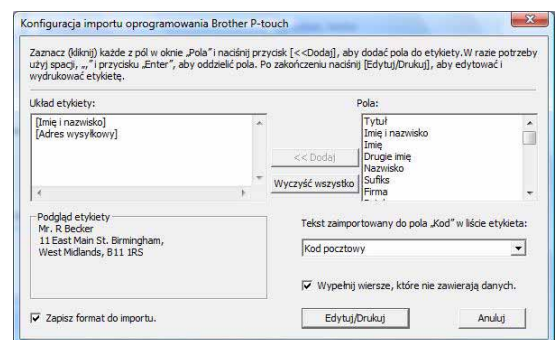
Konfiguracja importu oprogramowania Brother P-touch

Zaznacz (kliknij) każde z pól w oknie „Pola" i naciśnij przycisk [<<Dodaj], aby dodać pola do etykiety. W razie potrzeby użyj spacji, „," i przycisku „Enter", aby oddzielić pola. Po zakończeniu naciśnij [Edytuj/Drukuj], aby edytować i wydrukować etykietę.

Układ etykiety:

[Imię i nazwisko]
[Adres wysyłkowy]

<< Dodaj

Wyczyść wszystko

Pola:

Tytuł
Imię i nazwisko
Imię
Drugie imię
Nazwisko
Sufiks
Firma

Podgląd etykiety
Mr. R Becker
11 East Main St. Birmingham,
West Midlands, B11 1RS

Tekst zaimportowany do pola „Kod" w liście etykieta:

Kod pocztowy

Wypełnij wiersze, które nie zawierają danych.

Zapisz format do importu.

Edytuj/Drukuj

Anuluj